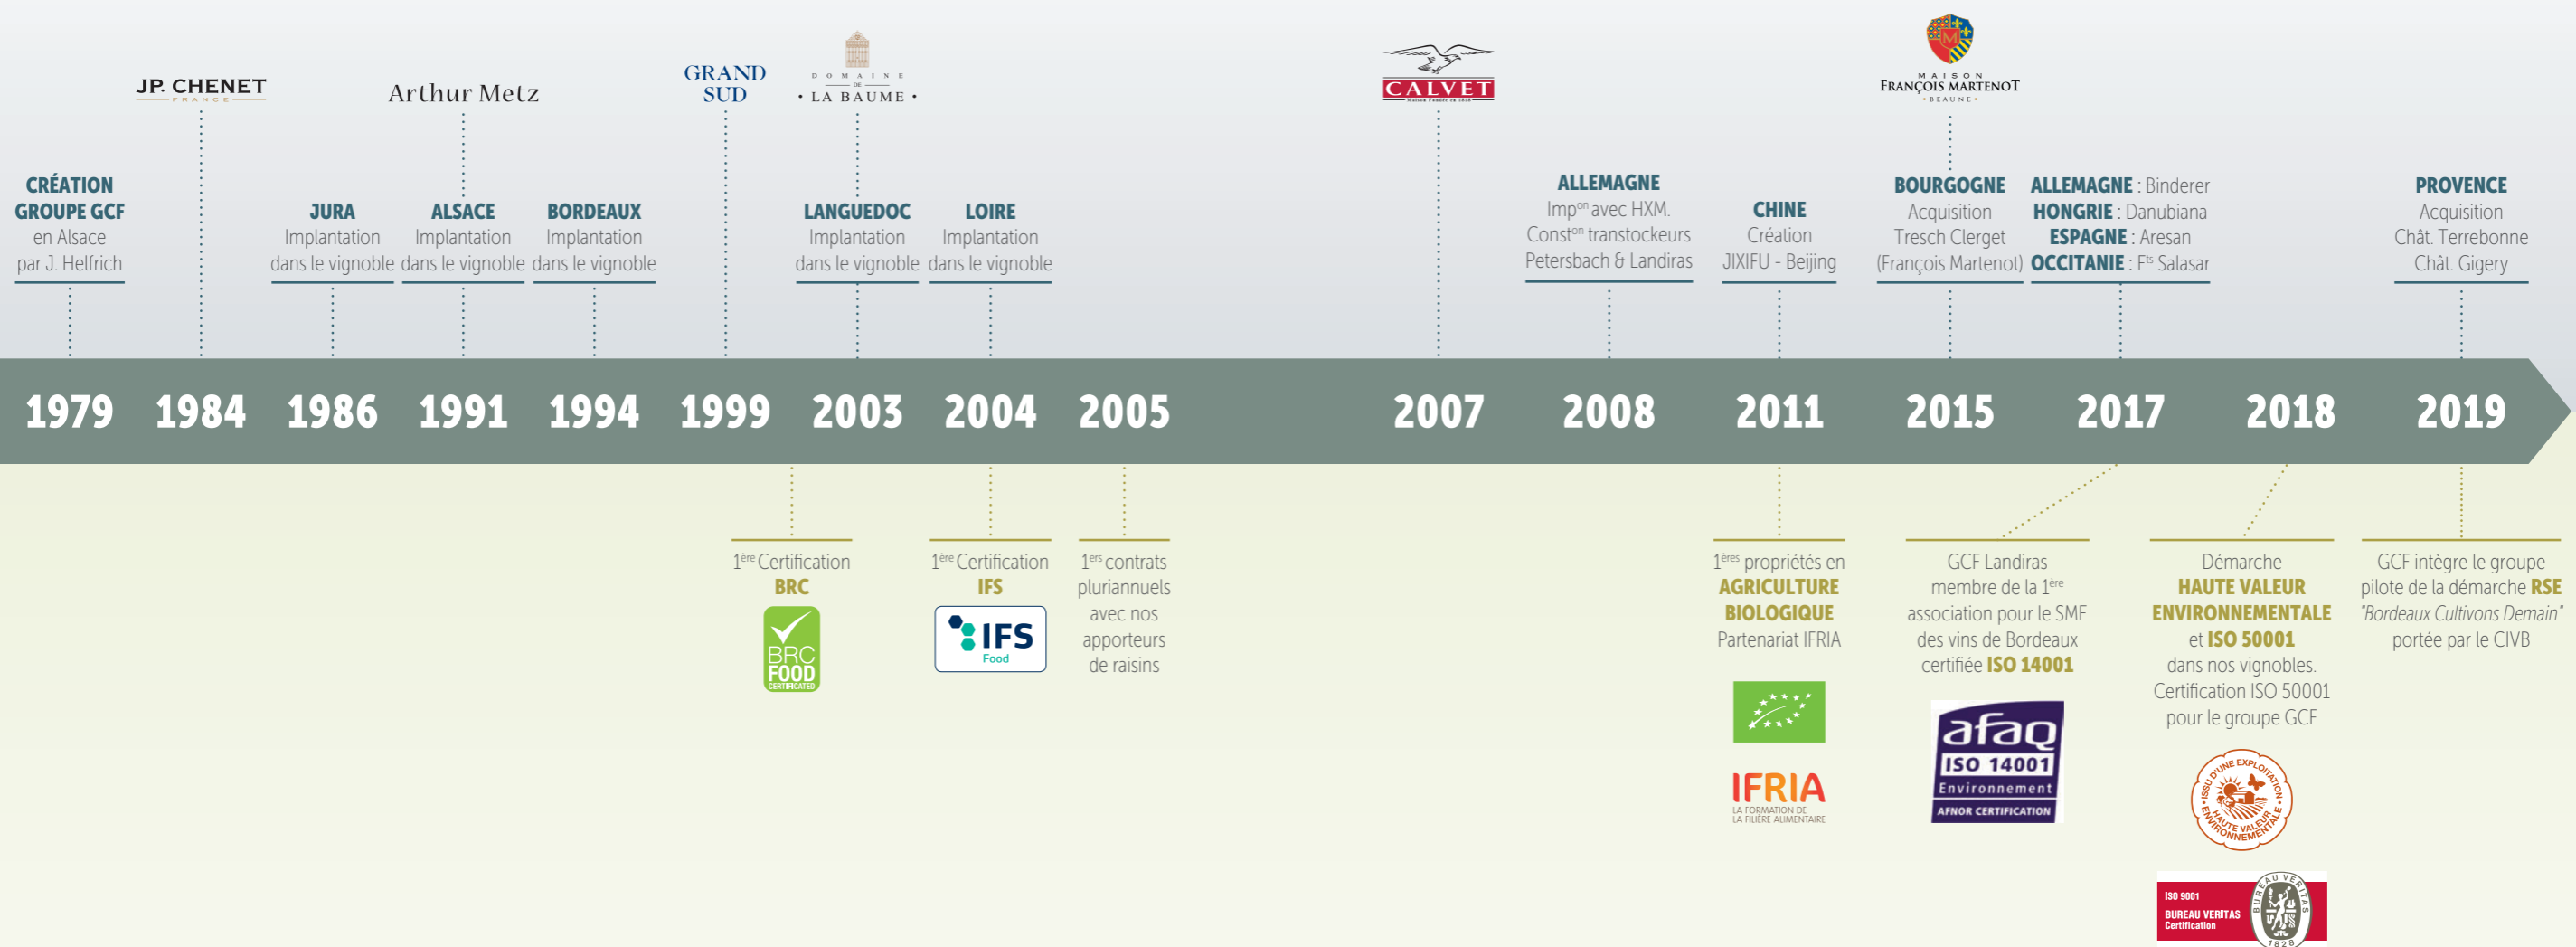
JP. CHENET
FRANCE

Arthur Metz

GRAND SUD

DOMAINE DE LA BAUME

CALVET
Maison Fondée en 1818

MAISON FRANÇOIS MARTENOT
BEAUNE

CRÉATION GROUPE GCF
en Alsace
par J. Helfrich

JURA
Implantation
dans le vignoble

ALSACE
Implantation
dans le vignoble

BORDEAUX
Implantation
dans le vignoble

LANGUEDOC
Implantation
dans le vignoble

LOIRE
Implantation
dans le vignoble

ALLEMAGNE
Imp$^{on}$ avec HXM.
Const$^{on}$ transtockeurs
Petersbach & Landiras

CHINE
Création
JIXIFU - Beijing

BOURGOGNE
Acquisition
Tresch Clerget
(François Martenot)

ALLEMAGNE : Binderer
HONGRIE : Danubiana
ESPAGNE : Aresan
OCCITANIE : E$^{ts}$ Salasar

PROVENCE
Acquisition
Chât. Terrebonne
Chât. Gigery

1979 1984 1986 1991 1994 1999 2003 2004 2005 2007 2008 2011 2015 2017 2018 2019

1$^{ère}$ Certification
BRC

BRC FOOD CERTIFICATED

1$^{ère}$ Certification
IFS

IFS Food

1$^{ers}$ contrats pluriannuels avec nos apporteurs de raisins

1$^{ères}$ propriétés en
AGRICULTURE BIOLOGIQUE
Partenariat IFRIA

IFRIA
LA FORMATION DE LA FILIÈRE ALIMENTAIRE

GCF Landiras membre de la 1$^{ère}$ association pour le SME des vins de Bordeaux certifiée ISO 14001

afaq
ISO 14001
Environnement
AFNOR CERTIFICATION

Démarche
HAUTE VALEUR ENVIRONNEMENTALE
et ISO 50001
dans nos vignobles.
Certification ISO 50001
pour le groupe GCF

ISSU D'UNE EXPLOITATION HAUTE VALEUR ENVIRONNEMENTALE

ISO 9001
BUREAU VERITAS
Certification
BUREAU VERITAS 1828

GCF intègre le groupe pilote de la démarche RSE "Bordeaux Cultivons Demain" portée par le CIVB